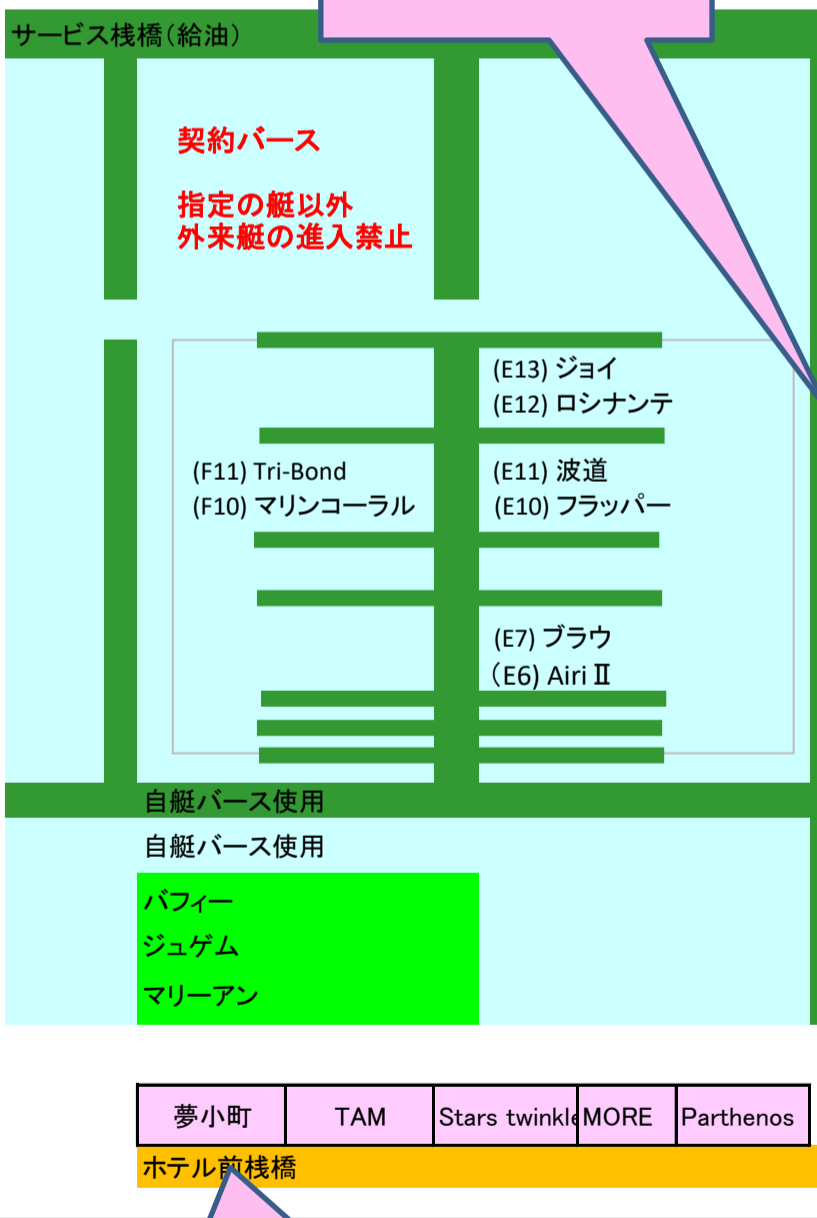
サービス桟橋(給油)

契約バース

指定の艇以外
外来艇の進入禁止

(E13) ジョイ
(E12) ロシナンテ

(F11) Tri-Bond
(F10) マリンコーラル

(E11) 波道
(E10) フラッパー

(E7) ブラウ
(E6) Airi Ⅱ

自艇バース使用

自艇バース使用

バフィー
ジュゲム
マリーアン

| 夢小町 | TAM | Stars twinkle | MORE | Parthenos |
|---|---|---|---|---|

ホテル前桟橋